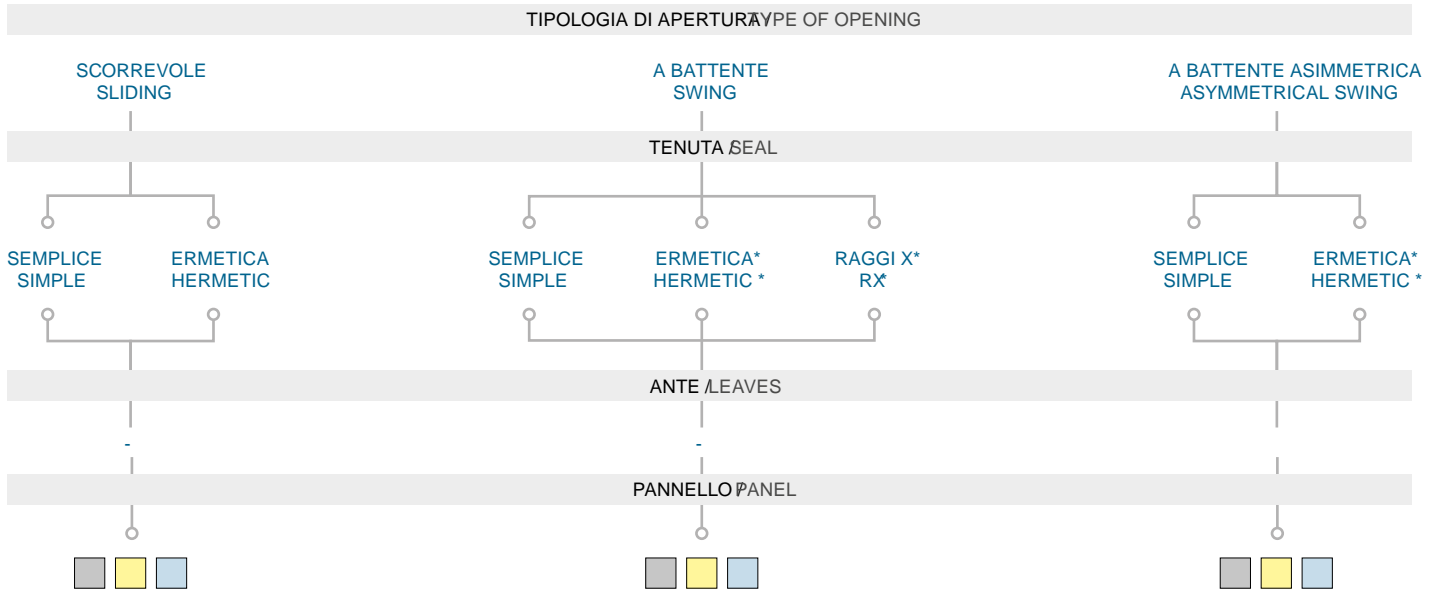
TIPOLOGIA DI APERTURA / TYPE OF OPENING

SCORREVOLE
SLIDING

A BATTENTE
SWING

A BATTENTE ASIMMETRICA
ASYMMETRICAL SWING

TENUTA / SEAL

SEMPLICE
SIMPLE

ERMETICA
HERMETIC

SEMPLICE
SIMPLE

ERMETICA*
HERMETIC *

RAGGI X*
RX*

SEMPLICE
SIMPLE

ERMETICA*
HERMETIC *

ANTE / LEAVES

-

-

PANNELLO / PANEL